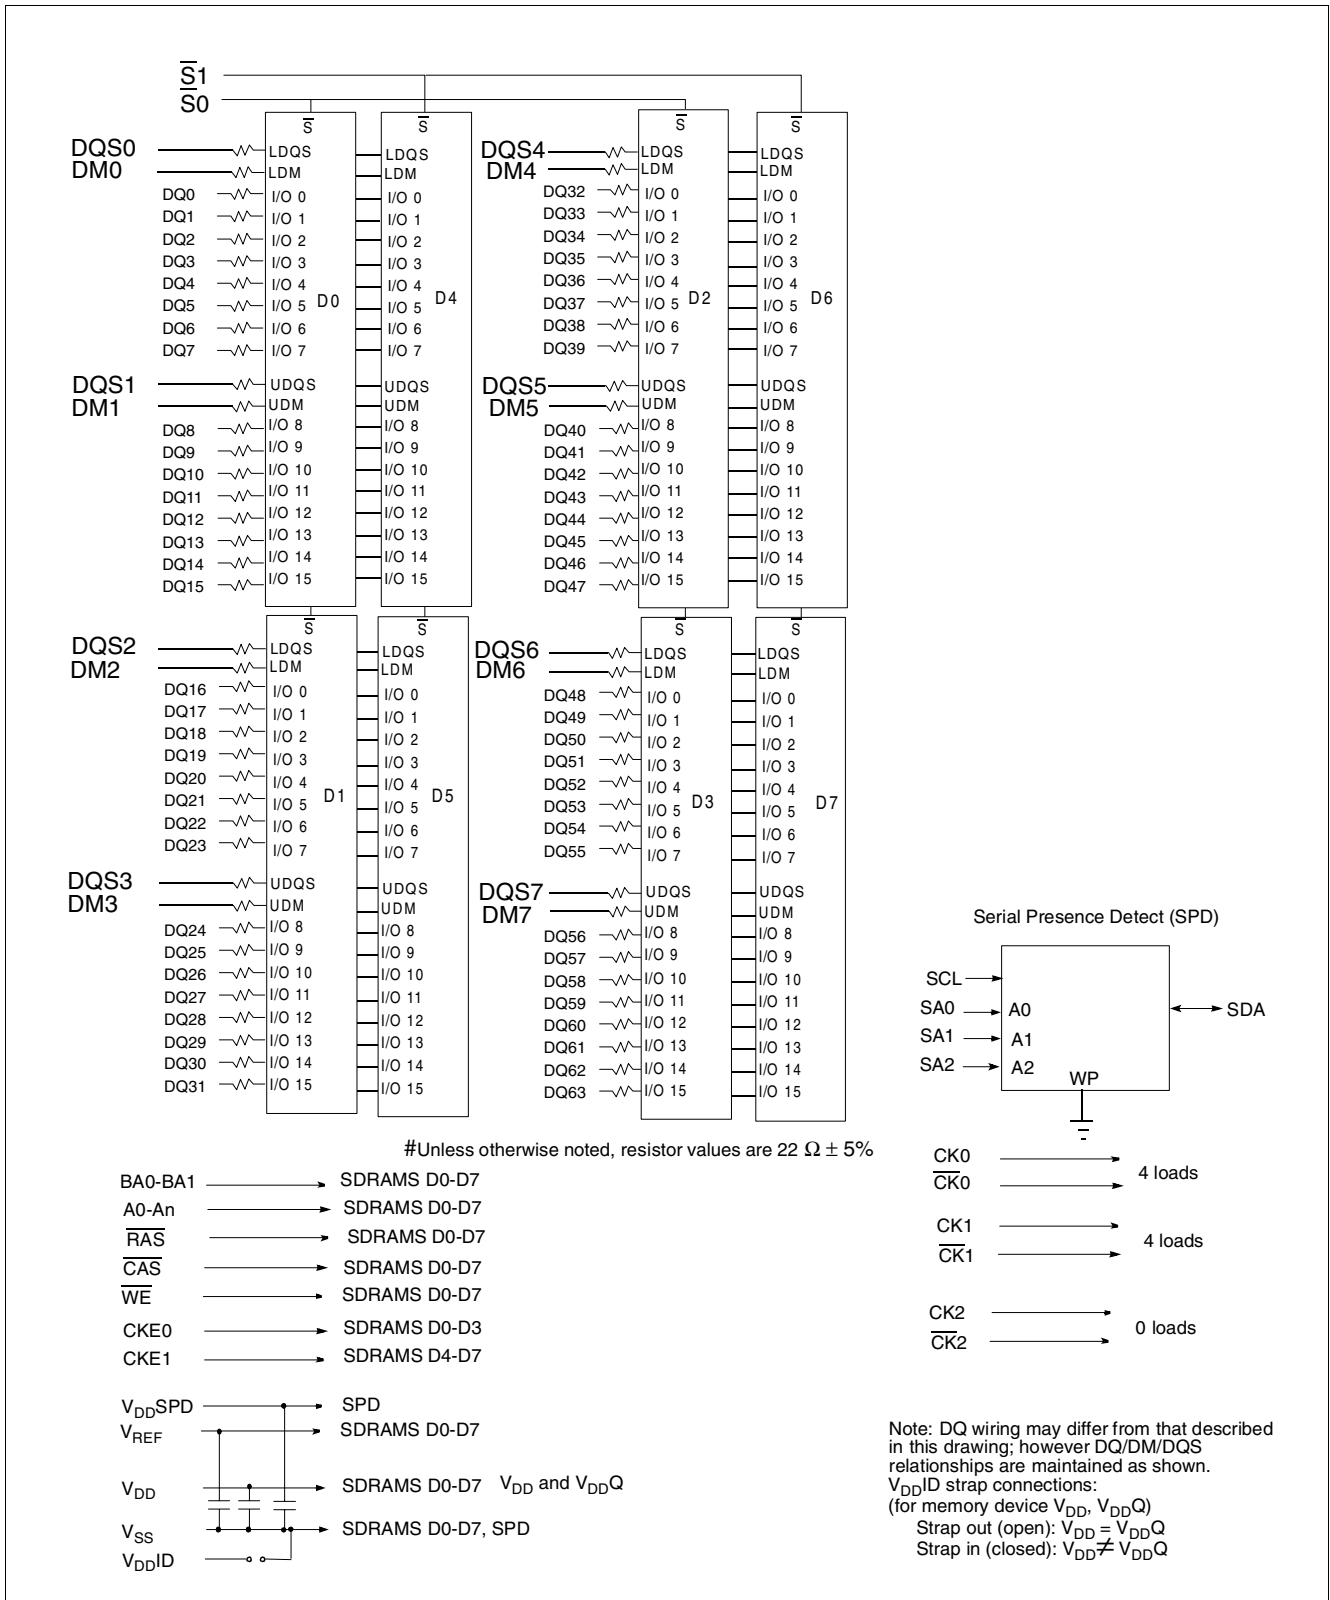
$\overline{S}1$
$\overline{S}0$

$\overline{S}$
DQS0 LDQS
DM0 LDM
DQ0 I/O 0
DQ1 I/O 1
DQ2 I/O 2
DQ3 I/O 3
DQ4 I/O 4
DQ5 I/O 5
DQ6 I/O 6
DQ7 I/O 7
D0
DQS1 UDQS
DM1 UDM
DQ8 I/O 8
DQ9 I/O 9
DQ10 I/O 10
DQ11 I/O 11
DQ12 I/O 12
DQ13 I/O 13
DQ14 I/O 14
DQ15 I/O 15

$\overline{S}$
LDQS
LDM
I/O 0
I/O 1
I/O 2
I/O 3
I/O 4
I/O 5
I/O 6
I/O 7
D4
UDQS
UDM
I/O 8
I/O 9
I/O 10
I/O 11
I/O 12
I/O 13
I/O 14
I/O 15

$\overline{S}$
DQS4 LDQS
DM4 LDM
DQ32 I/O 0
DQ33 I/O 1
DQ34 I/O 2
DQ35 I/O 3
DQ36 I/O 4
DQ37 I/O 5
DQ38 I/O 6
DQ39 I/O 7
D2
DQS5 UDQS
DM5 UDM
DQ40 I/O 8
DQ41 I/O 9
DQ42 I/O 10
DQ43 I/O 11
DQ44 I/O 12
DQ45 I/O 13
DQ46 I/O 14
DQ47 I/O 15

$\overline{S}$
LDQS
LDM
I/O 0
I/O 1
I/O 2
I/O 3
I/O 4
I/O 5
I/O 6
I/O 7
D6
UDQS
UDM
I/O 8
I/O 9
I/O 10
I/O 11
I/O 12
I/O 13
I/O 14
I/O 15

$\overline{S}$
DQS2 LDQS
DM2 LDM
DQ16 I/O 0
DQ17 I/O 1
DQ18 I/O 2
DQ19 I/O 3
DQ20 I/O 4
DQ21 I/O 5
DQ22 I/O 6
DQ23 I/O 7
D1
DQS3 UDQS
DM3 UDM
DQ24 I/O 8
DQ25 I/O 9
DQ26 I/O 10
DQ27 I/O 11
DQ28 I/O 12
DQ29 I/O 13
DQ30 I/O 14
DQ31 I/O 15

$\overline{S}$
LDQS
LDM
I/O 0
I/O 1
I/O 2
I/O 3
I/O 4
I/O 5
I/O 6
I/O 7
D5
UDQS
UDM
I/O 8
I/O 9
I/O 10
I/O 11
I/O 12
I/O 13
I/O 14
I/O 15

$\overline{S}$
DQS6 LDQS
DM6 LDM
DQ48 I/O 0
DQ49 I/O 1
DQ50 I/O 2
DQ51 I/O 3
DQ52 I/O 4
DQ53 I/O 5
DQ54 I/O 6
DQ55 I/O 7
D3
DQS7 UDQS
DM7 UDM
DQ56 I/O 8
DQ57 I/O 9
DQ58 I/O 10
DQ59 I/O 11
DQ60 I/O 12
DQ61 I/O 13
DQ62 I/O 14
DQ63 I/O 15

$\overline{S}$
LDQS
LDM
I/O 0
I/O 1
I/O 2
I/O 3
I/O 4
I/O 5
I/O 6
I/O 7
D7
UDQS
UDM
I/O 8
I/O 9
I/O 10
I/O 11
I/O 12
I/O 13
I/O 14
I/O 15

Serial Presence Detect (SPD)
SCL
SA0 A0
SA1 A1
SA2 A2
WP
SDA

#Unless otherwise noted, resistor values are 22 $\Omega \pm 5\%$

BA0-BA1 SDRAMS D0-D7
A0-An SDRAMS D0-D7
$\overline{RAS}$ SDRAMS D0-D7
$\overline{CAS}$ SDRAMS D0-D7
$\overline{WE}$ SDRAMS D0-D7
CKE0 SDRAMS D0-D3
CKE1 SDRAMS D4-D7

$V_{DD}$SPD SPD
$V_{REF}$ SDRAMS D0-D7
$V_{DD}$ SDRAMS D0-D7 $V_{DD}$ and $V_{DD}$Q
$V_{SS}$ SDRAMS D0-D7, SPD
$V_{DD}$ID

CK0
$\overline{CK}0$
4 loads
CK1
$\overline{CK}1$
4 loads
CK2
$\overline{CK}2$
0 loads

Note: DQ wiring may differ from that described in this drawing; however DQ/DM/DQS relationships are maintained as shown.
$V_{DD}$ID strap connections:
(for memory device $V_{DD}$, $V_{DD}$Q)
Strap out (open): $V_{DD}$ = $V_{DD}$Q
Strap in (closed): $V_{DD} \neq V_{DD}$Q